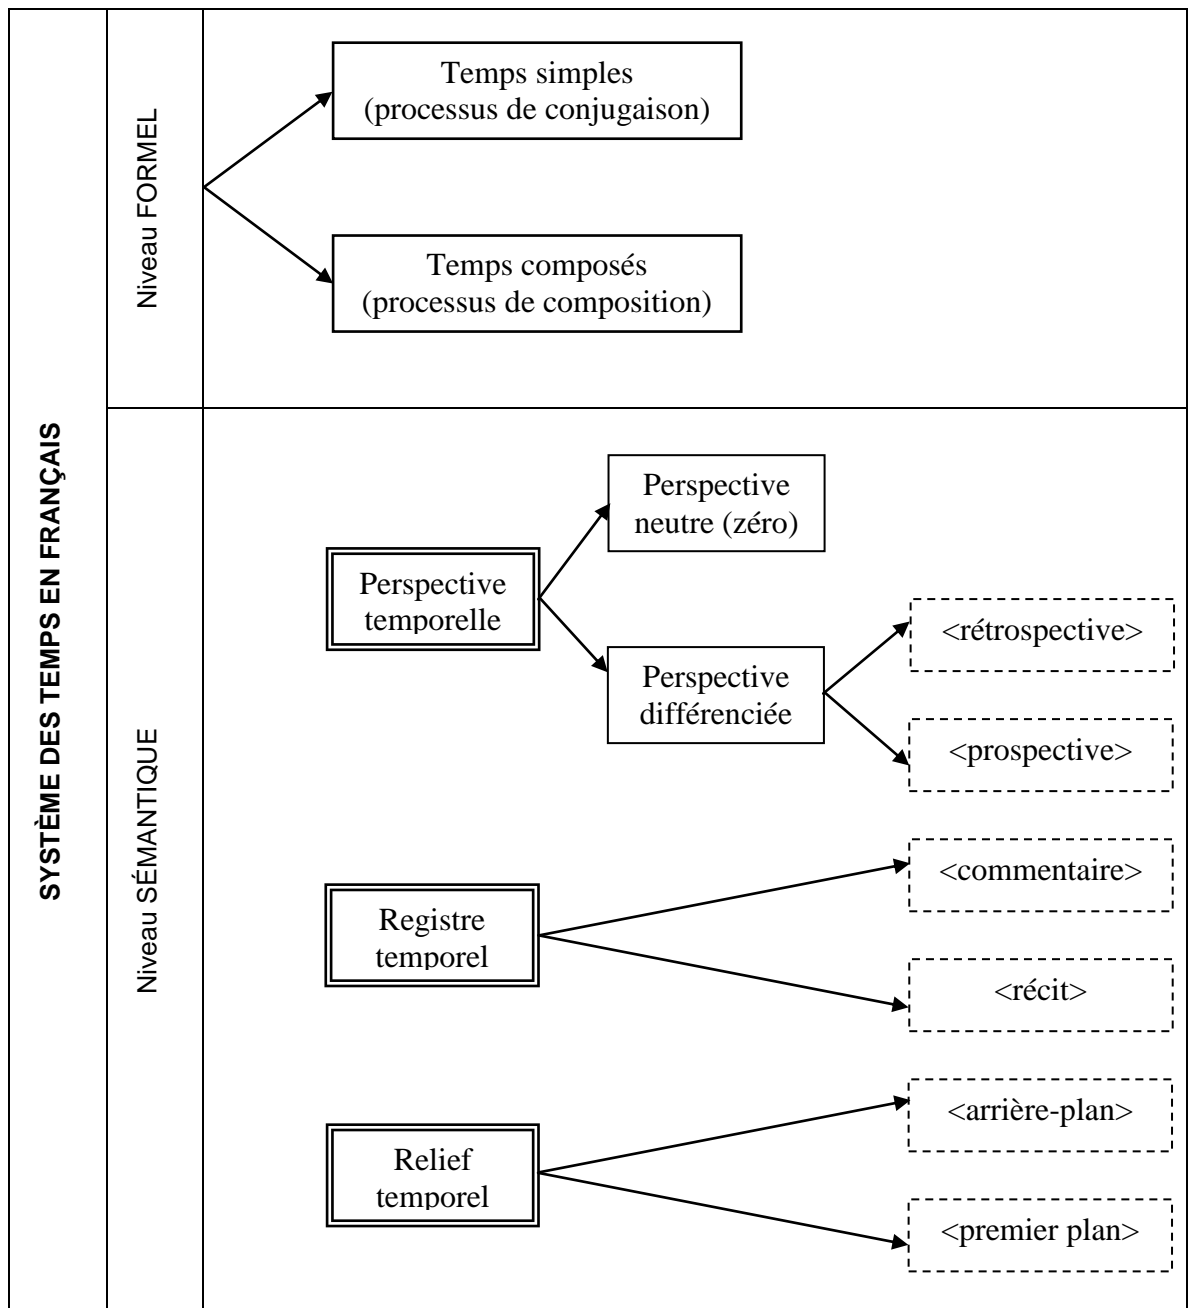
SYSTÈME DES TEMPS EN FRANÇAIS

Niveau FORMEL

Temps simples
(processus de conjugaison)

Temps composés
(processus de composition)

Niveau SÉMANTIQUE

Perspective temporelle

Perspective neutre (zéro)

Perspective différenciée

<rétrospective>

<prospective>

Registre temporel

<commentaire>

<récit>

Relief temporel

<arrière-plan>

<premier plan>